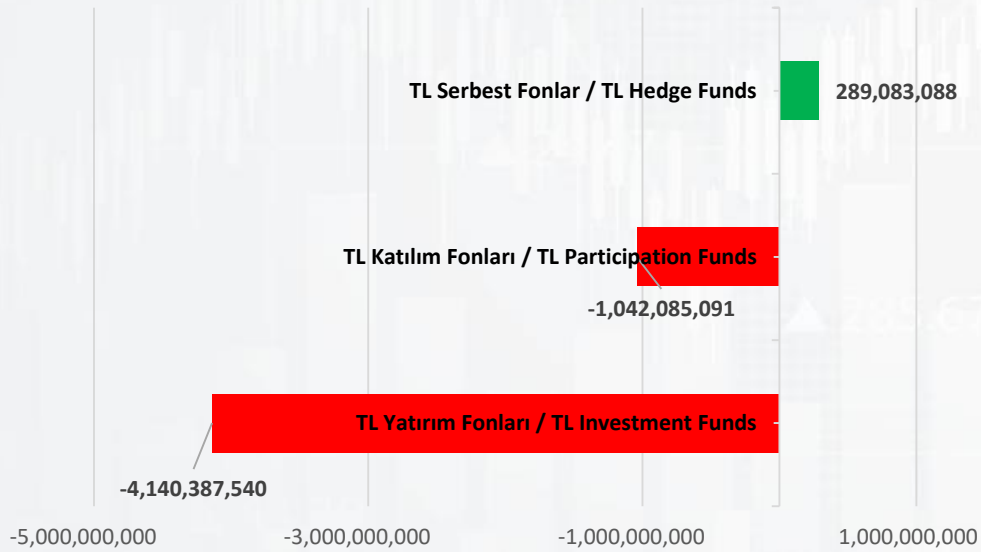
TL Serbest Fonlar / TL Hedge Funds
289,083,088

TL Katılım Fonları / TL Participation Funds
-1,042,085,091

TL Yatırım Fonları / TL Investment Funds
-4,140,387,540

-5,000,000,000
-3,000,000,000
-1,000,000,000
1,000,000,000